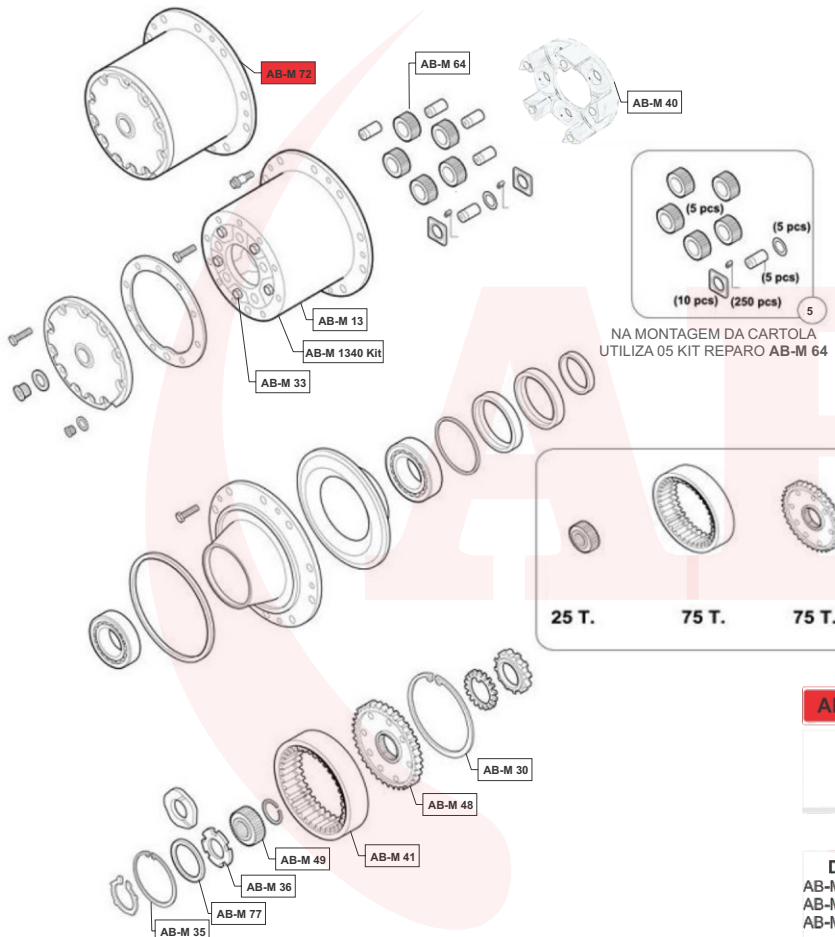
AB-M 72
AB-M 64
AB-M 40
(5 pcs)
(5 pcs)
(5 pcs)
(10 pcs)
(250 pcs)
5
NA MONTAGEM DA CARTOLA UTILIZA 05 KIT REPARO **AB-M 64**
AB-M 13
AB-M 1340 Kit
AB-M 33
25 T.
75 T.
75 T.
AB-M 30
AB-M 48
AB-M 41
AB-M 49
AB-M 36
AB-M 77
AB-M 35
A
D
AB-M
AB-M
AB-M